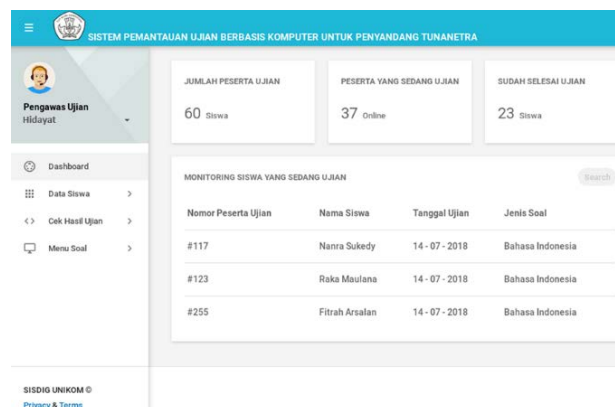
SISTEM PEMANTAUAN UJIAN BERBASIS KOMPUTER UNTUK PENYANDANG TUNANETRA

Pengawas Ujian
Hidayat

Dashboard
Data Siswa >
Cek Hasil Ujian >
Menu Soal >

SISDIG UNIKOM ©
Privacy & Terms

JUMLAH PESERTA UJIAN
60 Siswa

PESERTA YANG SEDANG UJIAN
37 Online

SUDAH SELESAI UJIAN
23 Siswa

MONITORING SISWA YANG SEDANG UJIAN

Search

| Nomor Peserta Ujian | Nama Siswa | Tanggal Ujian | Jenis Soal |
|---|---|---|---|
| #117 | Nanra Sukedy | 14 - 07 - 2018 | Bahasa Indonesia |
| #123 | Raka Maulana | 14 - 07 - 2018 | Bahasa Indonesia |
| #255 | Fitrah Arsalan | 14 - 07 - 2018 | Bahasa Indonesia |